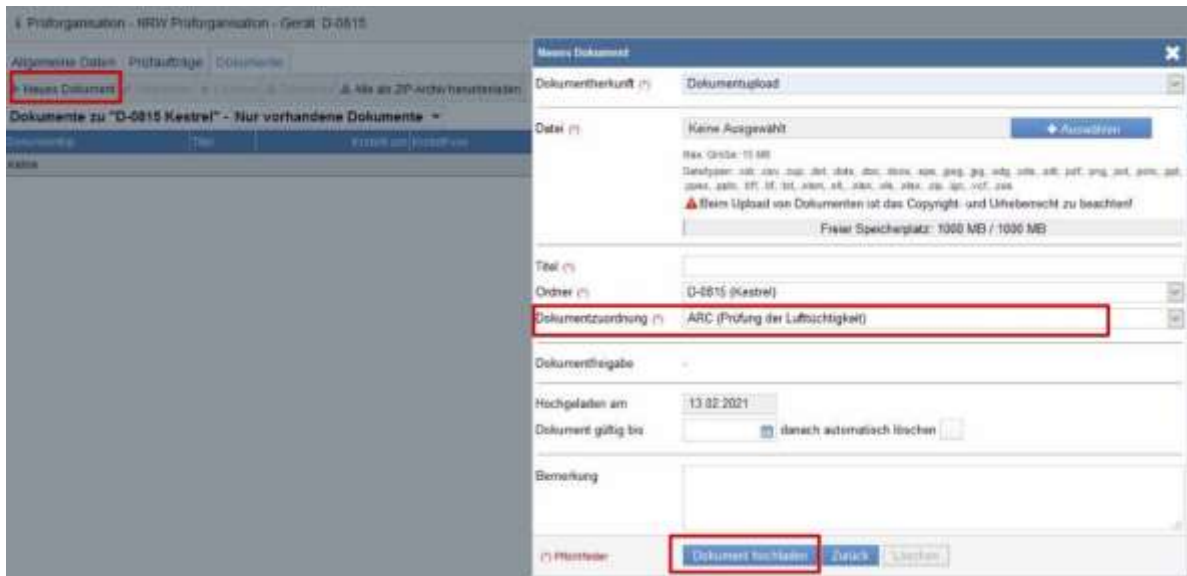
Prüforganisation - NRW Prüforganisation - Gerät: D-0815

Allgemeine Daten | Prüfaufträge | Dokumente

+ Neues Dokument | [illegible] | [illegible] | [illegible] | Alle als ZIP-Archiv herunterladen

Dokumente zu "D-0815 Kestrel" - Nur vorhandene Dokumente

| Dokumenttyp | Titel | Erstellt am | Erstellt von |
|---|---|---|---|
| Keine | | | |

Neues Dokument

Dokumentherkunft (*) Dokumentupload

Datei (*) Keine Ausgewählt + Auswählen

Max. Größe: 15 MB
Dateitypen: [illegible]

Beim Upload von Dokumenten ist das Copyright- und Urheberrecht zu beachten!

Freier Speicherplatz: 1000 MB / 1000 MB

Titel (*)

Ordner (*) D-0815 (Kestrel)

Dokumentzuordnung (*) ARC (Prüfung der Lufttüchtigkeit)

Dokumentfreigabe -

Hochgeladen am 13.02.2021

Dokument gültig bis danach automatisch löschen

Bemerkung

(*) Pflichtfelder

Dokument hochladen | Zurück | Löschen